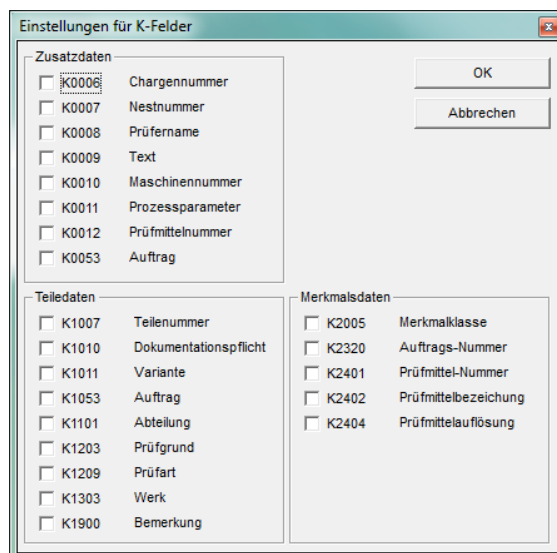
Einstellungen für K-Felder

Zusatzdaten
K0006 Chargennummer
K0007 Nestnummer
K0008 Prüfername
K0009 Text
K0010 Maschinennummer
K0011 Prozessparameter
K0012 Prüfmittelnummer
K0053 Auftrag

OK
Abbrechen

Teiledaten
K1007 Teilenummer
K1010 Dokumentationspflicht
K1011 Variante
K1053 Auftrag
K1101 Abteilung
K1203 Prüfgrund
K1209 Prüfart
K1303 Werk
K1900 Bemerkung

Merkmalsdaten
K2005 Merkmalklasse
K2320 Auftrags-Nummer
K2401 Prüfmittel-Nummer
K2402 Prüfmittelbezeichnung
K2404 Prüfmittelauflösung